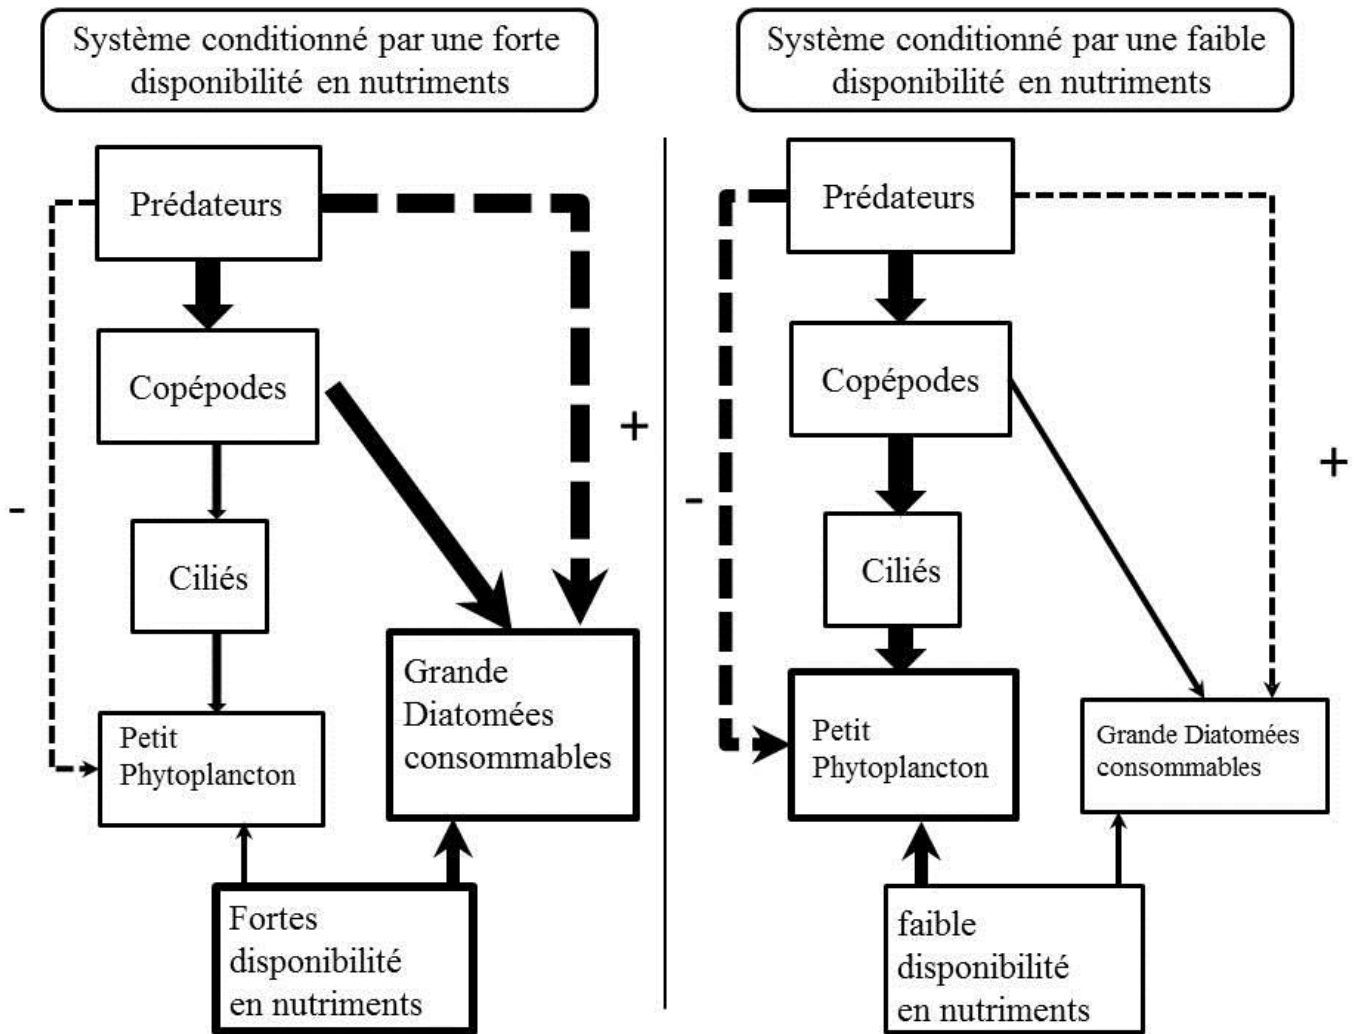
Système conditionné par une forte disponibilité en nutriments

Prédateurs

Copépodes

Ciliés

Petit Phytoplancton

Grande Diatomées consommables

Fortes disponibilité en nutriments

-

+

Système conditionné par une faible disponibilité en nutriments

Prédateurs

Copépodes

Ciliés

Petit Phytoplancton

Grande Diatomées consommables

faible disponibilité en nutriments

-

+